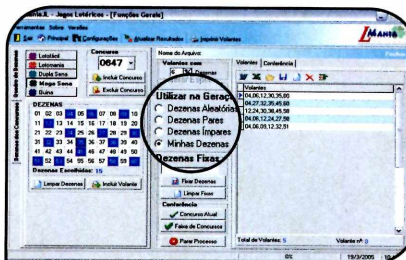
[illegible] - Jogos Lotéricos - [Funções Gerais]
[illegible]ramentas Sobre Versões
Sair Principal Configurações Atualizar Resultados Imprimir Volantes
MANIA

Lotofácil
Lotomania
Dupla Sena
Mega Sena
Quina
Concurso
0647
Incluir Concurso
Excluir Concurso
DEZENAS
01 02 03 04 05 06 07 08 09 10
11 12 13 14 15 16 17 18 19 20
21 22 23 24 25 26 27 28 29 30
31 32 33 34 35 36 37 38 39 40
41 42 43 44 45 46 47 48 49 50
51 52 53 54 55 56 57 58 59 60
Dezenas Escolhidas: 15
Limpar Dezenas
Incluir Volante

Nome do Arquivo:
Volantes com
6 Dezenas
Utilizar na Geração
Dezenas Aleatórias
Dezenas Pares
Dezenas Impares
Minhas Dezenas
Dezenas Fixas
Fixar Dezenas
Limpar Fixas
Conferência
Concurso Atual
Faixa de Concursos
Parar Processo

Volantes Conferência
Volantes
04,06,12,30,35,60
04,27,32,35,45,60
12,24,30,36,45,58
04,06,12,24,27,58
04,06,09,12,32,51
Total de Volantes: 5
Volante nº 0
0%
19/3/2005